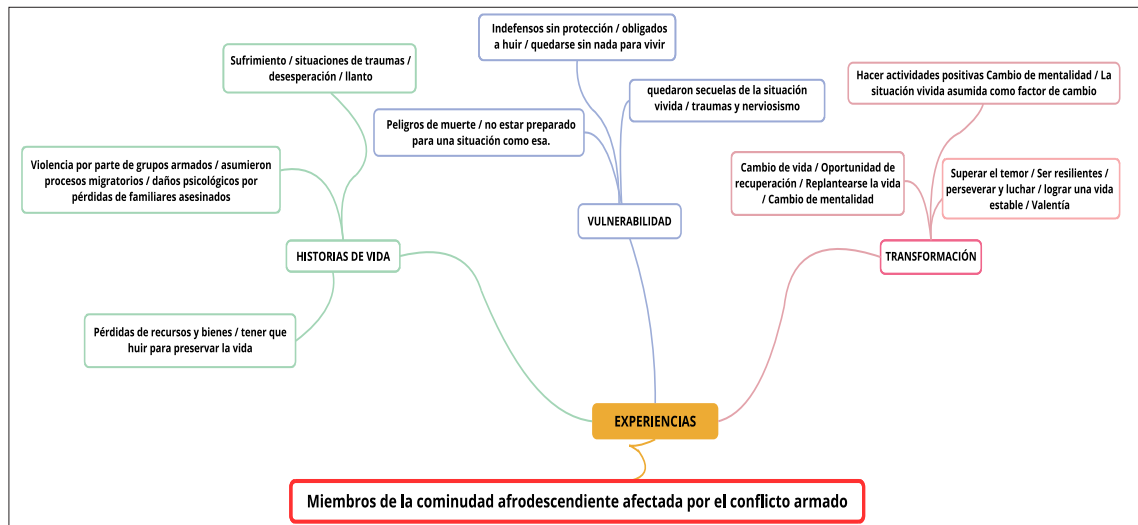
Indefensos sin protección / obligados a huir / quedarse sin nada para vivir

Sufrimiento / situaciones de traumas / desesperación / llanto

quedaron secuelas de la situación vivida / traumas y nerviosismo

Hacer actividades positivas Cambio de mentalidad / La situación vivida asumida como factor de cambio

Peligros de muerte / no estar preparado para una situación como esa.

Violencia por parte de grupos armados / asumieron procesos migratorios / daños psicológicos por pérdidas de familiares asesinados

Cambio de vida / Oportunidad de recuperación / Replantearse la vida / Cambio de mentalidad

Superar el temor / Ser resilientes / perseverar y luchar / lograr una vida estable / Valentía

VULNERABILIDAD

HISTORIAS DE VIDA

TRANSFORMACIÓN

Pérdidas de recursos y bienes / tener que huir para preservar la vida

EXPERIENCIAS

Miembros de la cominudad afrodescendiente afectada por el conflicto armado